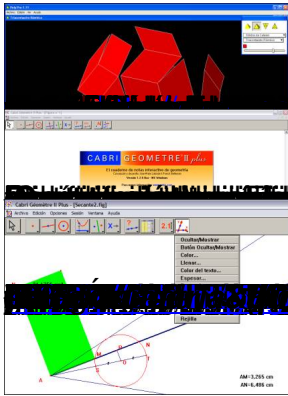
CABRI GEOMETRE II plus

Cabri Geometre II Plus - [Secante2.fig]

Archivo Edición Opciones Sesión Ventana Ayuda

Ocultar/Mostrar
Borrar Ocultar/Mostrar
Color...
Llenar...
Color del texto...
Espesor...
Rejilla

A
M
T
AM=3,265 cm
AN=6,486 cm